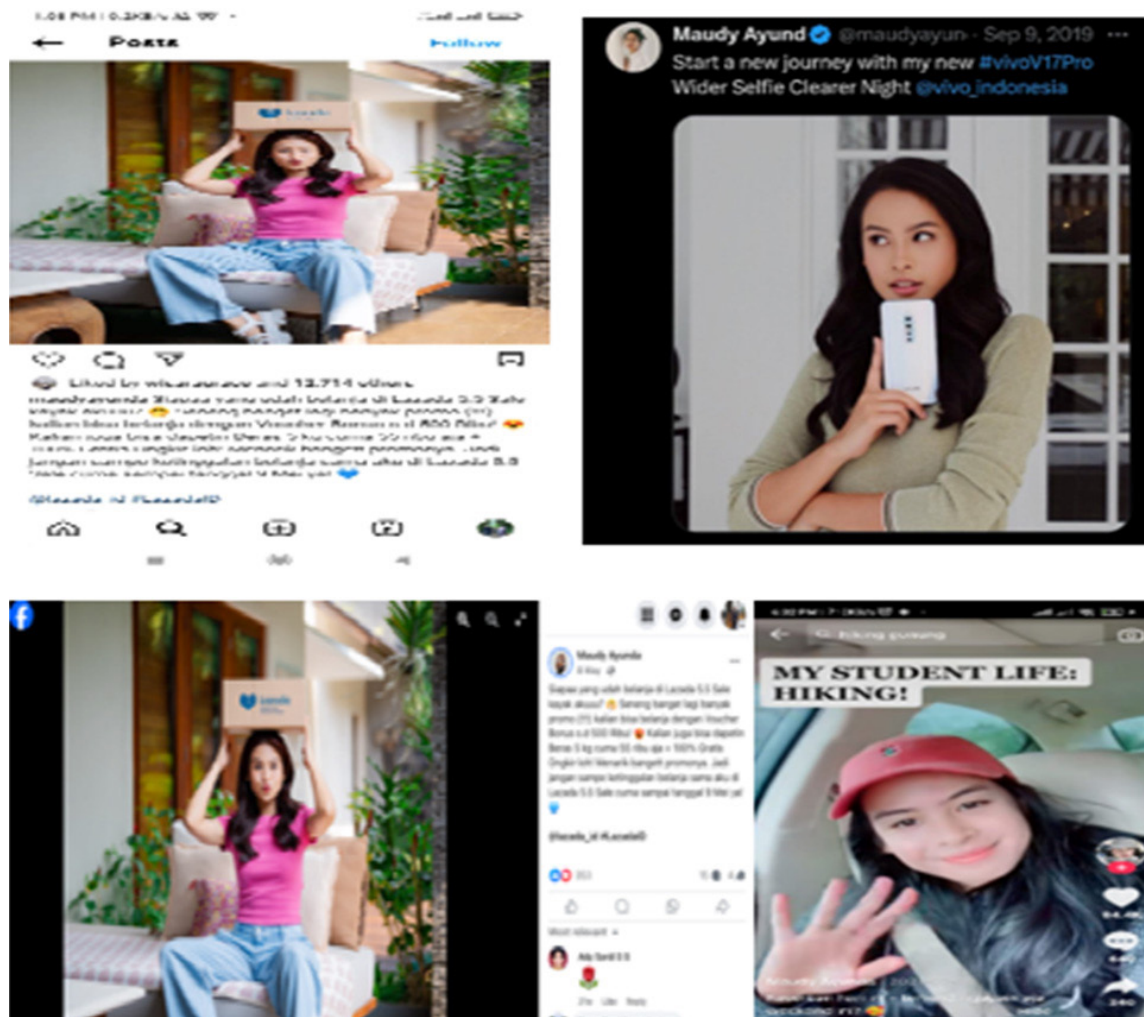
Posts

Follow

Liked by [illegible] and 12.714 others

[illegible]

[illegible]

Maudy Ayund @maudyayun · Sep 9, 2019 ···

Start a new journey with my new #vivoV17Pro Wider Selfie Clearer Night @vivo_indonesia

Maudy Ayunda

Siapa yang udah belanja di Lazada 5.5 Sale kayak akuu? Seneng banget lagi banyak promo (!!!) kalian bisa belanja dengan Voucher Bonus s.d 500 Ribu! Kalian juga bisa dapetin Beras 5 kg cuma 55 ribu aja + 100% Gratis Ongkir loh! Menarik banget promonya. Jadi jangan sampe ketinggalan belanja sama aku di Lazada 5.5 Sale cuma sampe tanggal 9 Mei ya!

@lazada_id #Lazada5

Most relevant

MY STUDENT LIFE: HIKING!

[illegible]